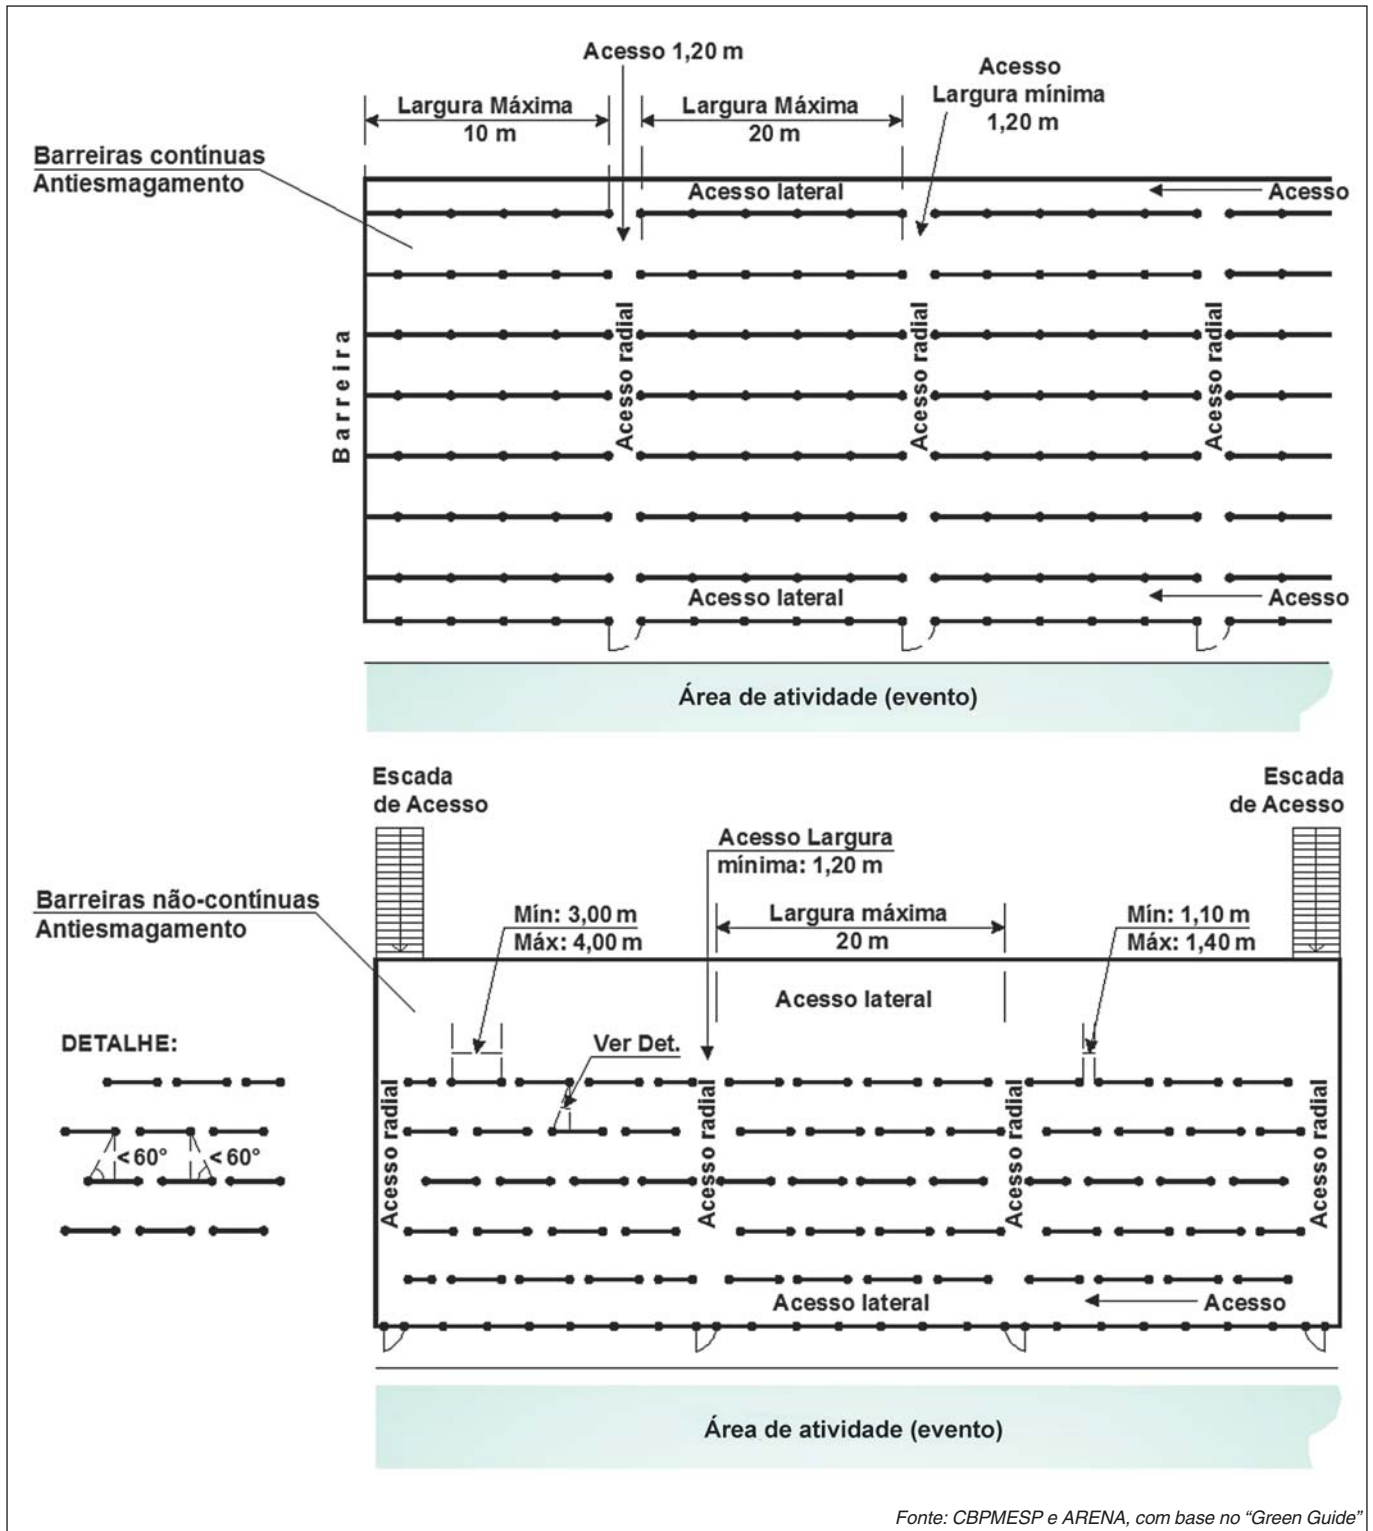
Acesso 1,20 m

Largura Máxima
10 m

Largura Máxima
20 m

Acesso
Largura mínima
1,20 m

Barreiras contínuas
Antiesmagamento

Acesso lateral

Acesso

Barreira

Acesso radial

Acesso radial

Acesso radial

Acesso lateral

Acesso

Área de atividade (evento)

Escada
de Acesso

Escada
de Acesso

Acesso Largura
mínima: 1,20 m

Barreiras não-contínuas
Antiesmagamento

Mín: 3,00 m
Máx: 4,00 m

Largura máxima
20 m

Mín: 1,10 m
Máx: 1,40 m

Acesso lateral

DETALHE:

Ver Det.

< 60°

< 60°

Acesso radial

Acesso radial

Acesso radial

Acesso radial

Acesso lateral

Acesso

Área de atividade (evento)

Fonte: CBPMESP e ARENA, com base no "Green Guide"